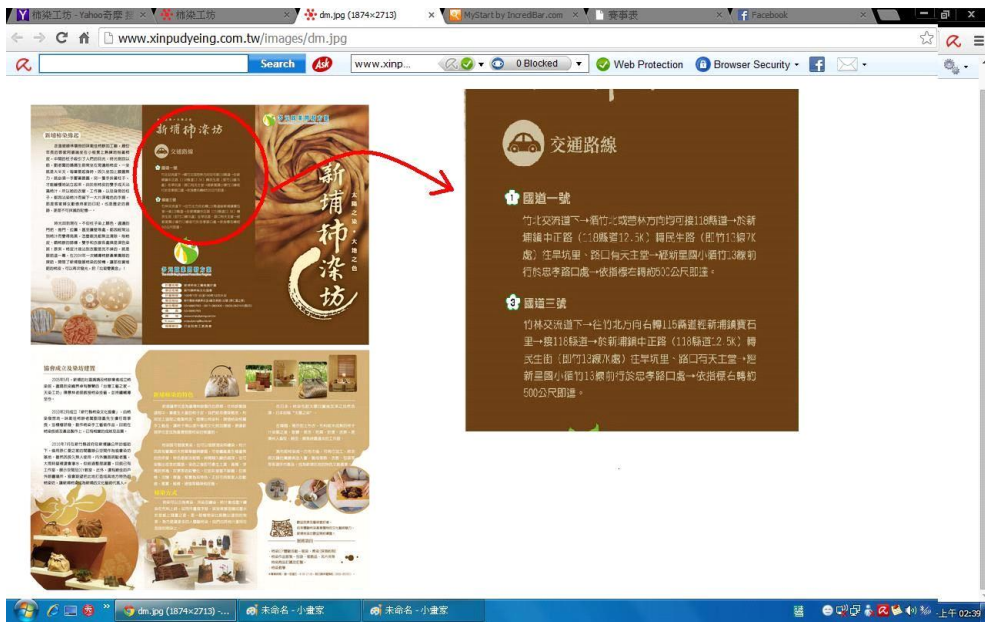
柿染工坊 - Yahoo奇摩 ×
柿染工坊 ×
dm.jpg (1874×2713) ×
MyStart by IncrediBar.com ×
賽事表 ×
Facebook ×

www.xinpudyeing.com.tw/images/dm.jpg

Search
www.xinp...
0 Blocked
Web Protection
Browser Security

新埔柿染坊

交通路線

新埔柿染坊

交通路線

1 國道一號

竹北交流道下→循竹北或芎林方向均可接118縣道→於新埔鎮中正路（118縣道12.5K）轉民生路（即竹13線7K處）往旱坑里、路口有天主堂→經新星國小循竹13線前行於忠孝路口處→依指標右轉約500公尺即達。

3 國道三號

竹林交流道下→往竹北方向台轉115縣道經新埔鎮寶石里→接118縣道→於新埔鎮中正路（118縣道12.5K）轉民生街（即竹13線7K處）往旱坑里、路口有天主堂→經新星國小循竹13線前行於忠孝路口處→依指標右轉約500公尺即達。

dm.jpg (1874×2713) -...
未命名 - 小畫家
未命名 - 小畫家
上午 02:39